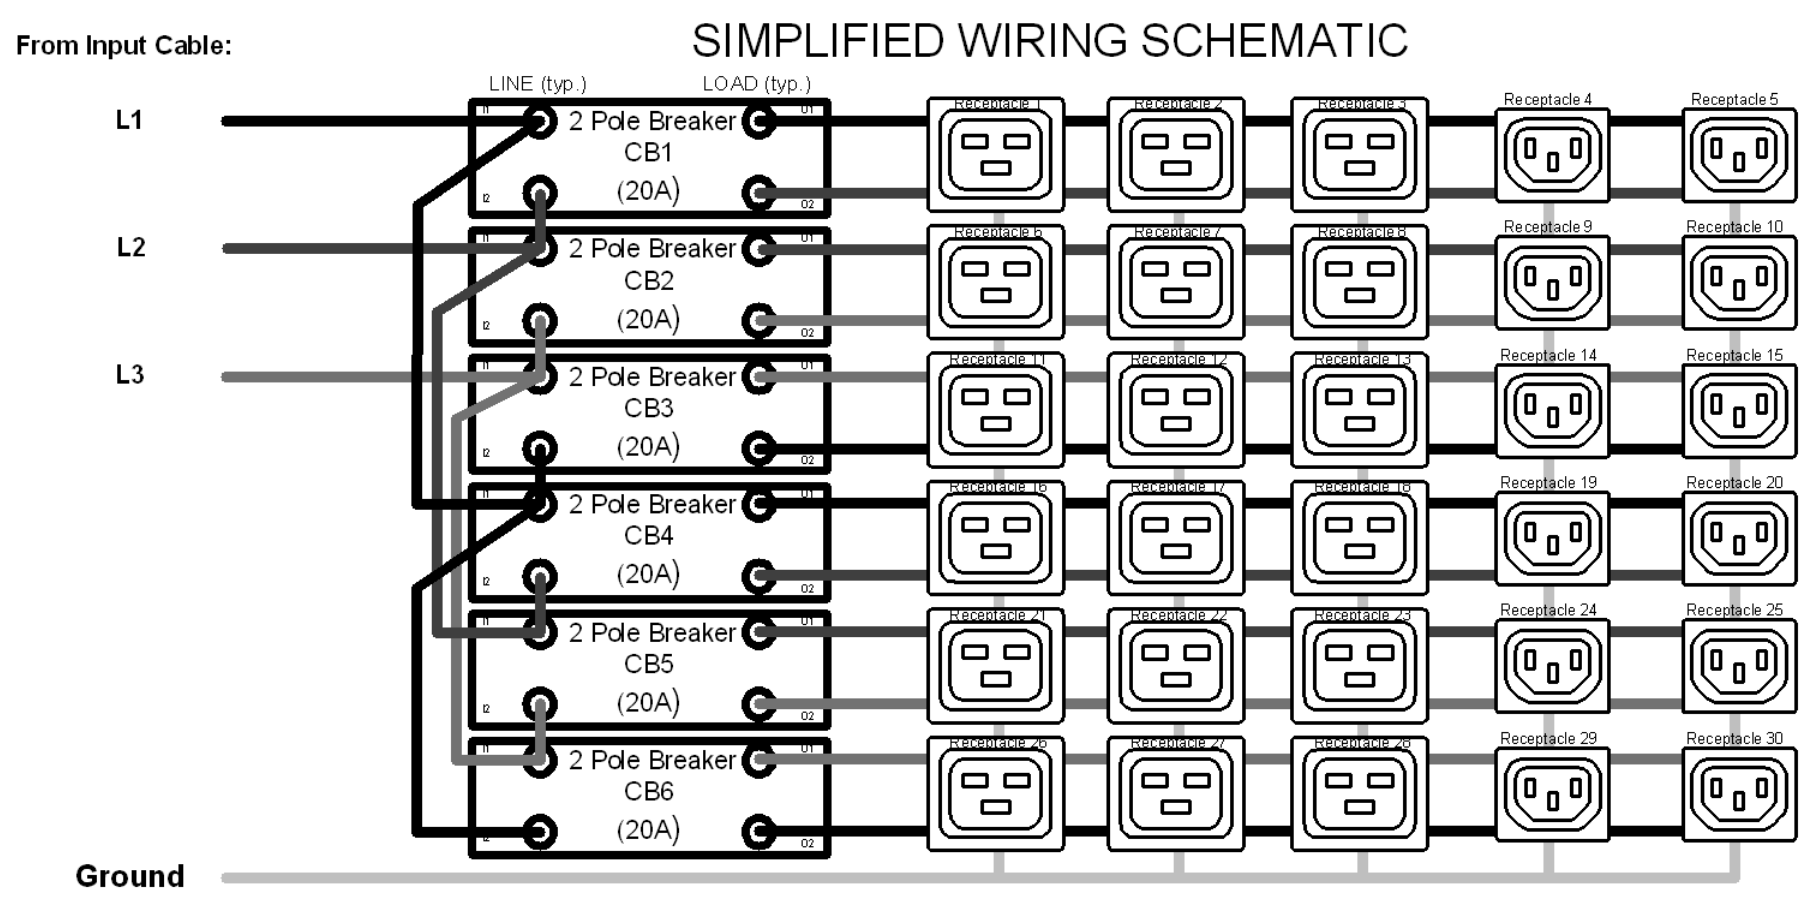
SIMPLIFIED WIRING SCHEMATIC

From Input Cable:

LINE (typ.)
LOAD (typ.)

L1

L2

L3

Ground

I1
I2
O1
O2
2 Pole Breaker
CB1
(20A)

I1
I2
O1
O2
2 Pole Breaker
CB2
(20A)

I1
I2
O1
O2
2 Pole Breaker
CB3
(20A)

I1
I2
O1
O2
2 Pole Breaker
CB4
(20A)

I1
I2
O1
O2
2 Pole Breaker
CB5
(20A)

I1
I2
O1
O2
2 Pole Breaker
CB6
(20A)

Receptacle 1
Receptacle 2
Receptacle 3
Receptacle 4
Receptacle 5
Receptacle 6
Receptacle 7
Receptacle 8
Receptacle 9
Receptacle 10
Receptacle 11
Receptacle 12
Receptacle 13
Receptacle 14
Receptacle 15
Receptacle 16
Receptacle 17
Receptacle 18
Receptacle 19
Receptacle 20
Receptacle 21
Receptacle 22
Receptacle 23
Receptacle 24
Receptacle 25
Receptacle 26
Receptacle 27
Receptacle 28
Receptacle 29
Receptacle 30